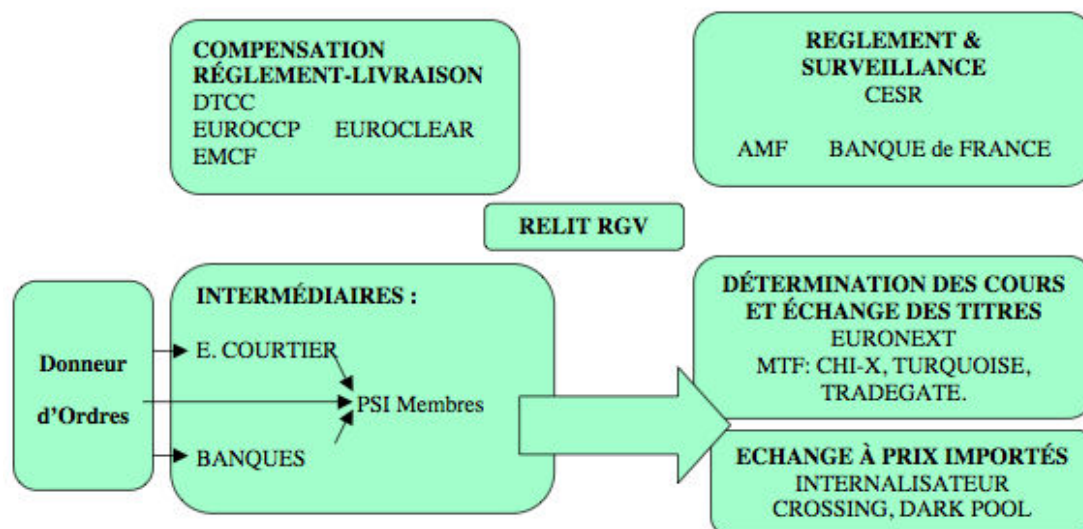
COMPENSATION
RÉGLEMENT-LIVRAISON
DTCC
EUROCCP EUROCLEAR
EMCF

REGLEMENT &
SURVEILLANCE
CESR

AMF BANQUE de FRANCE

RELIT RGV

Donneur d'Ordres

INTERMÉDIAIRES :
E. COURTIER
PSI Membres
BANQUES

DÉTERMINATION DES COURS ET ÉCHANGE DES TITRES
EURONEXT
MTF: CHI-X, TURQUOISE, TRADEGATE.

ECHANGE À PRIX IMPORTÉS
INTERNALISATEUR
CROSSING, DARK POOL